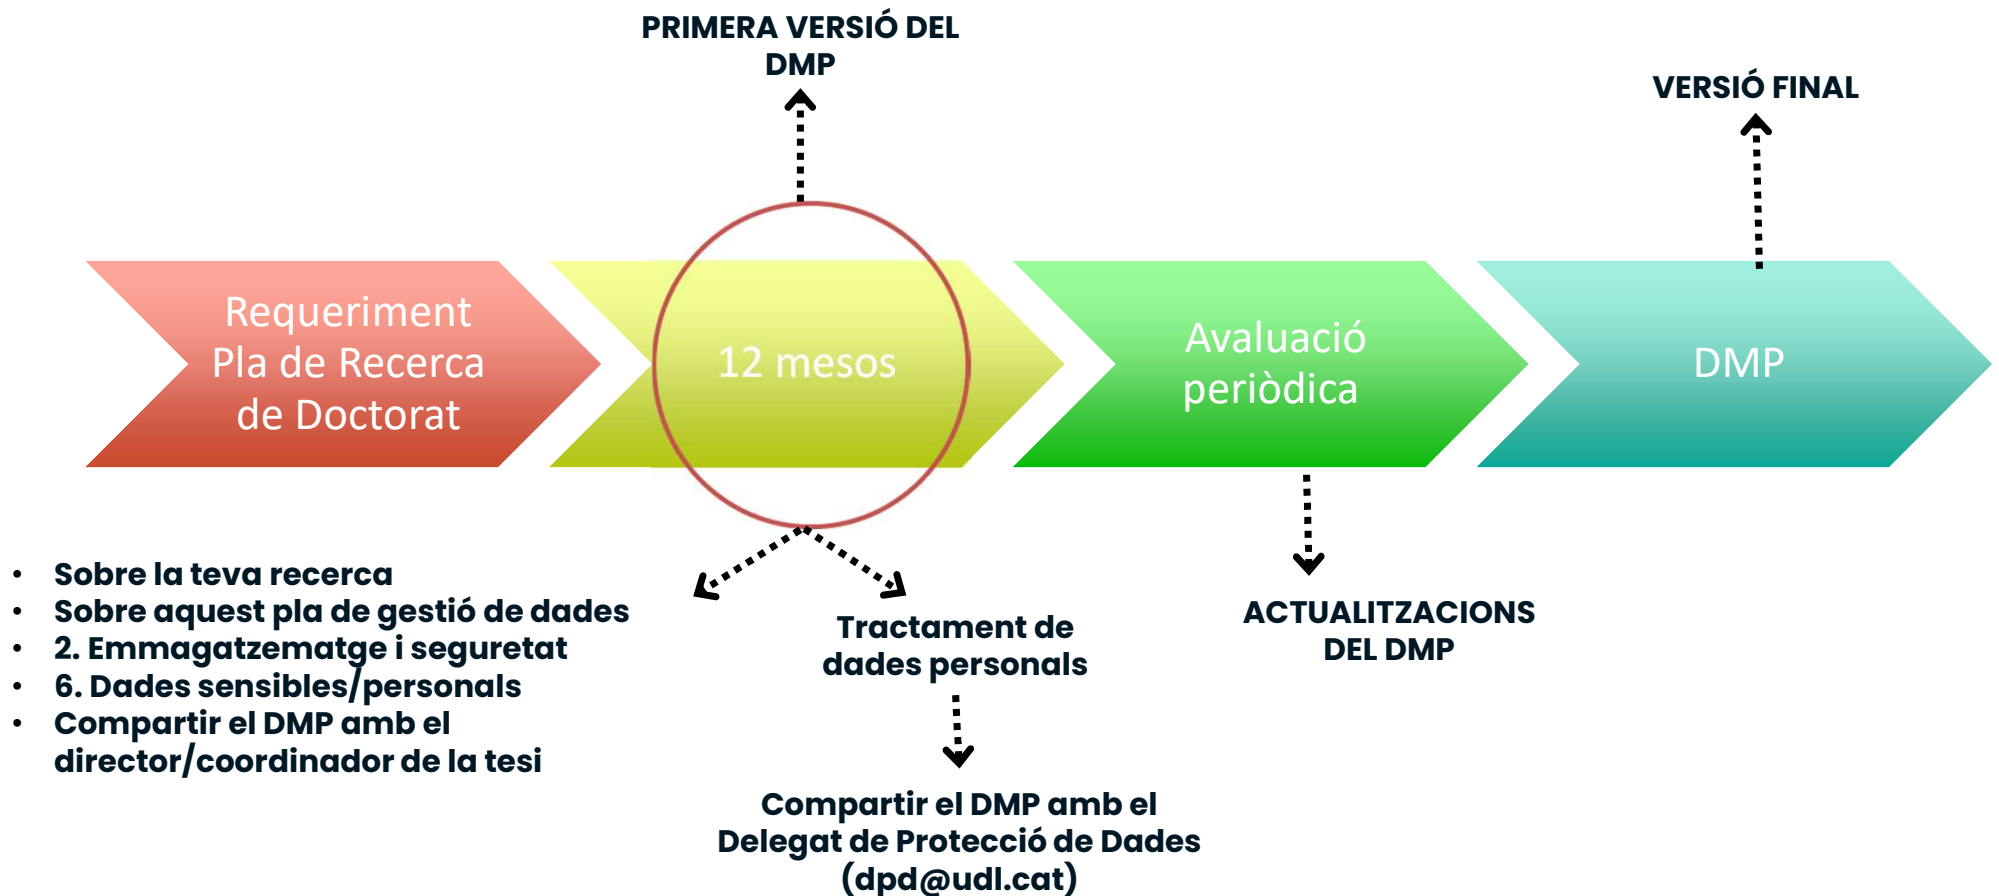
PRIMERA VERSIÓ DEL DMP

VERSIÓ FINAL

Requeriment Pla de Recerca de Doctorat

12 mesos

Avaluació periòdica

DMP

- Sobre la teva recerca
- Sobre aquest pla de gestió de dades
- 2. Emmagatzematge i seguretat
- 6. Dades sensibles/personals
- Compartir el DMP amb el director/coordinador de la tesi

Tractament de dades personals

ACTUALITZACIONS DEL DMP

Compartir el DMP amb el Delegat de Protecció de Dades (dpd@udl.cat)